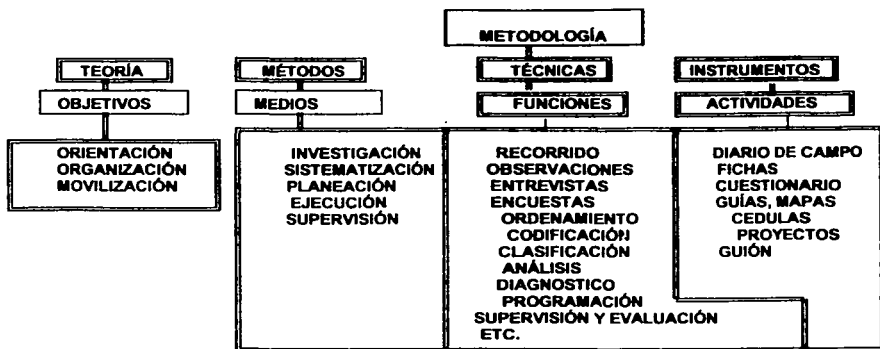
METODOLOGÍA

TEORÍA

OBJETIVOS

ORIENTACIÓN
ORGANIZACIÓN
MOVILIZACIÓN

MÉTODOS

MEDIOS

INVESTIGACIÓN
SISTEMATIZACIÓN
PLANEACIÓN
EJECUCIÓN
SUPERVISIÓN

TÉCNICAS

FUNCIONES

RECORRIDO
OBSERVACIONES
ENTREVISTAS
ENCUESTAS
ORDENAMIENTO
CODIFICACIÓN
CLASIFICACIÓN
ANÁLISIS
DIAGNOSTICO
PROGRAMACIÓN
SUPERVISIÓN Y EVALUACIÓN
ETC.

INSTRUMENTOS

ACTIVIDADES

DIARIO DE CAMPO
FICHAS
CUESTIONARIO
GUÍAS, MAPAS
CEDULAS
PROYECTOS
GUIÓN